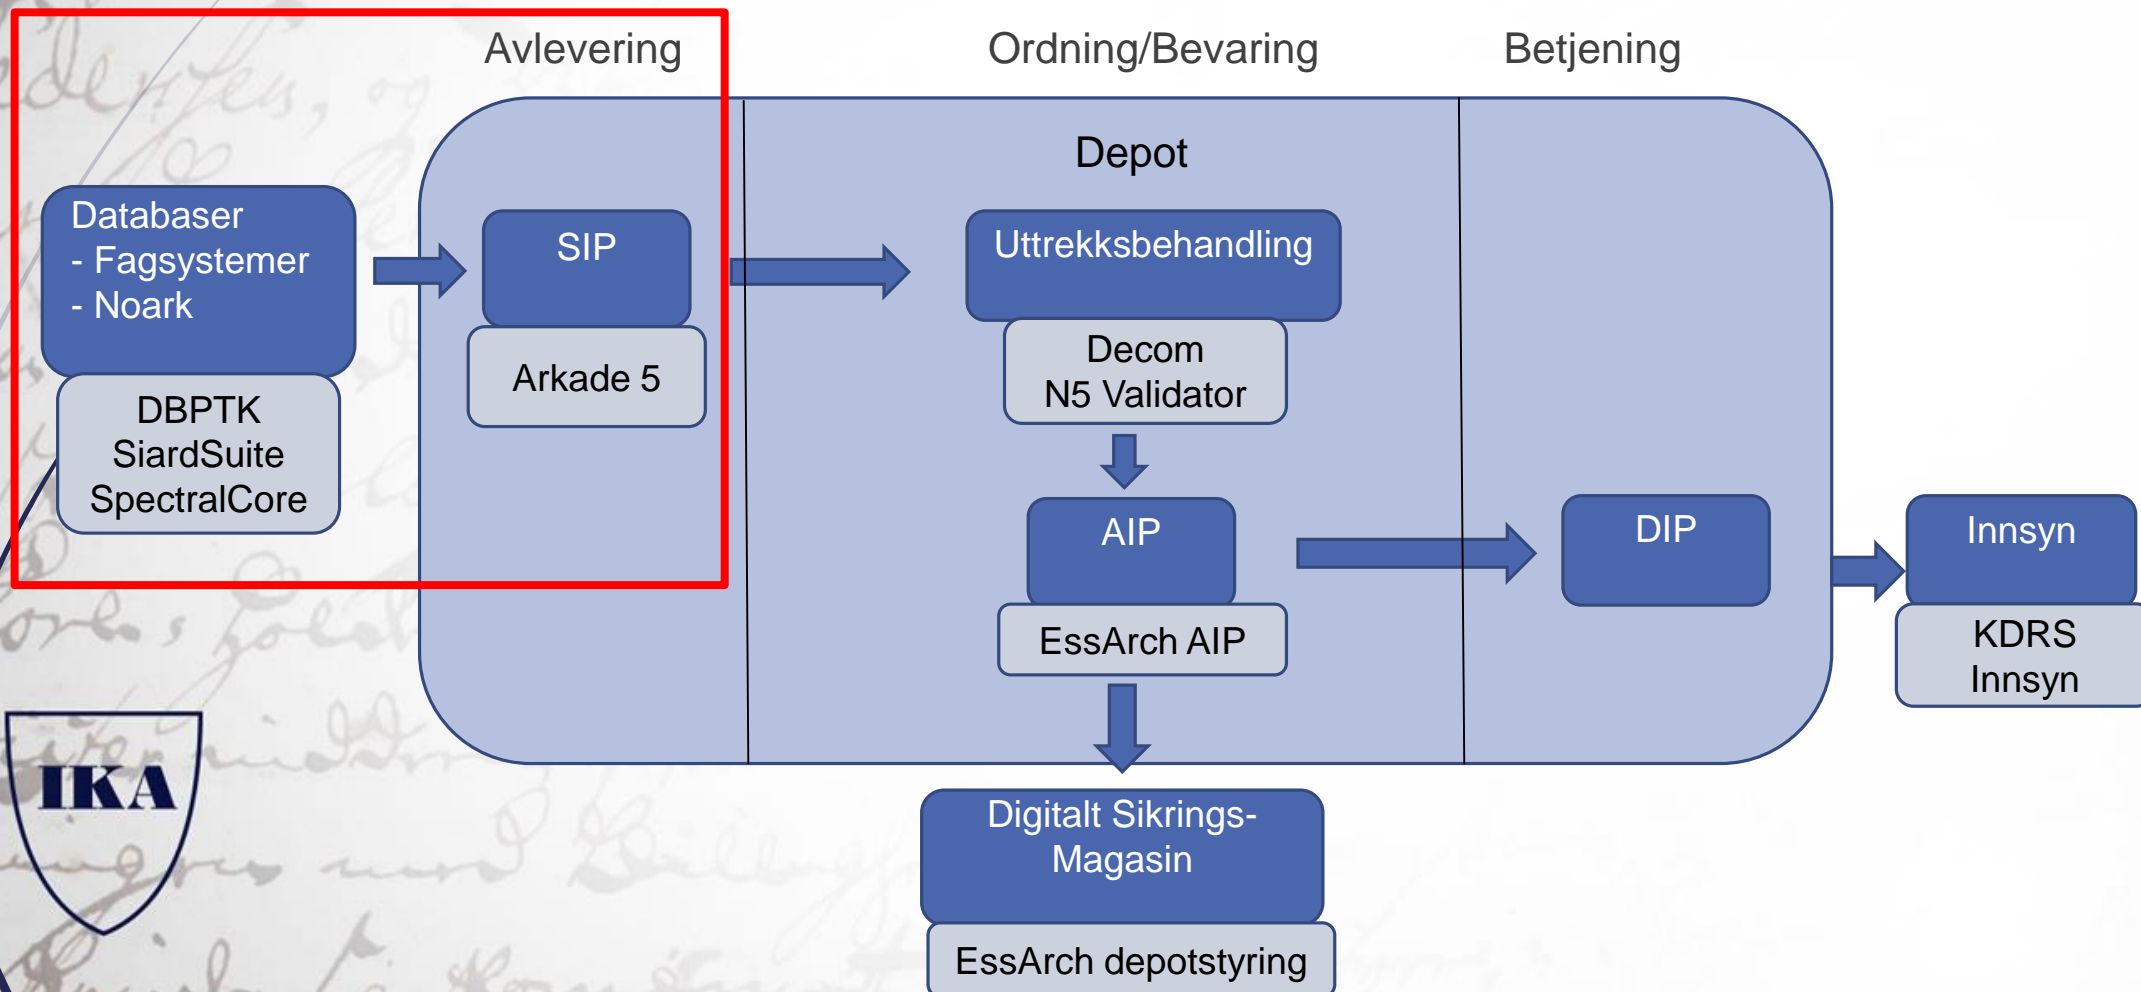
Avlevering

Ordning/Bevaring

Betjening

Depot

Databaser
- Fagsystemer
- Noark

DBPTK
SiardSuite
SpectralCore

SIP

Arkade 5

Uttrekksbehandling

Decom
N5 Validator

AIP

EssArch AIP

DIP

Innsyn

KDRS
Innsyn

Digitalt Sikrings-
Magasin

EssArch depotstyring

IKA